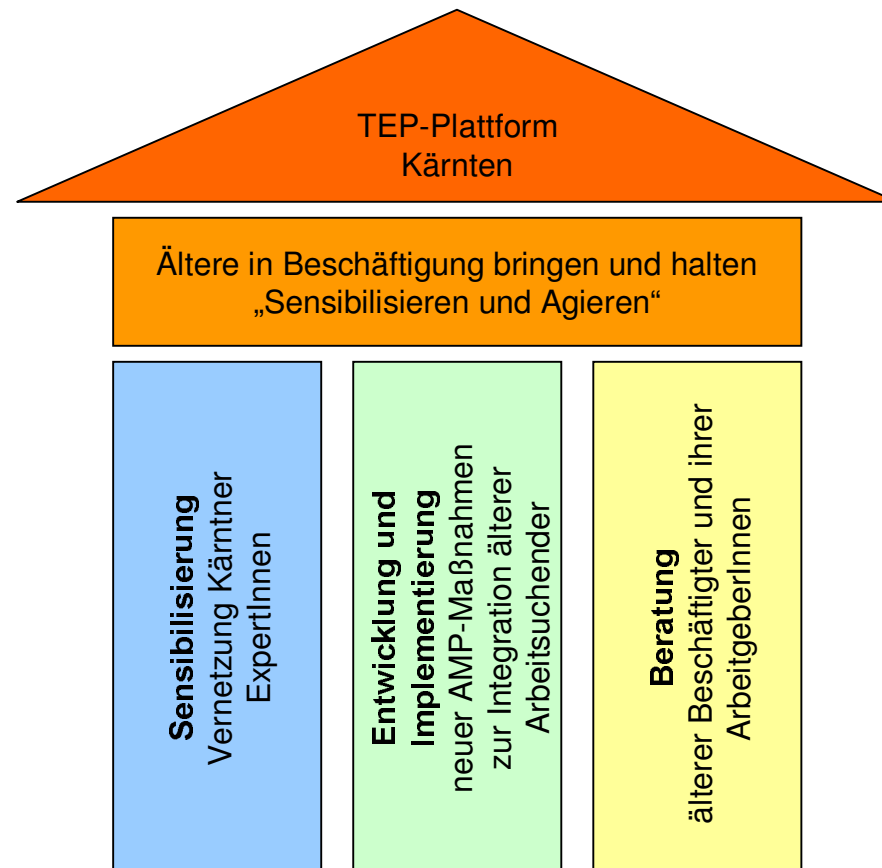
TEP-Plattform
Kärnten

Ältere in Beschäftigung bringen und halten
„Sensibilisieren und Agieren“

**Sensibilisierung**
Vernetzung Kärntner ExpertInnen

**Entwicklung und Implementierung**
neuer AMP-Maßnahmen zur Integration älterer Arbeitsuchender

**Beratung**
älterer Beschäftigter und ihrer ArbeitgeberInnen